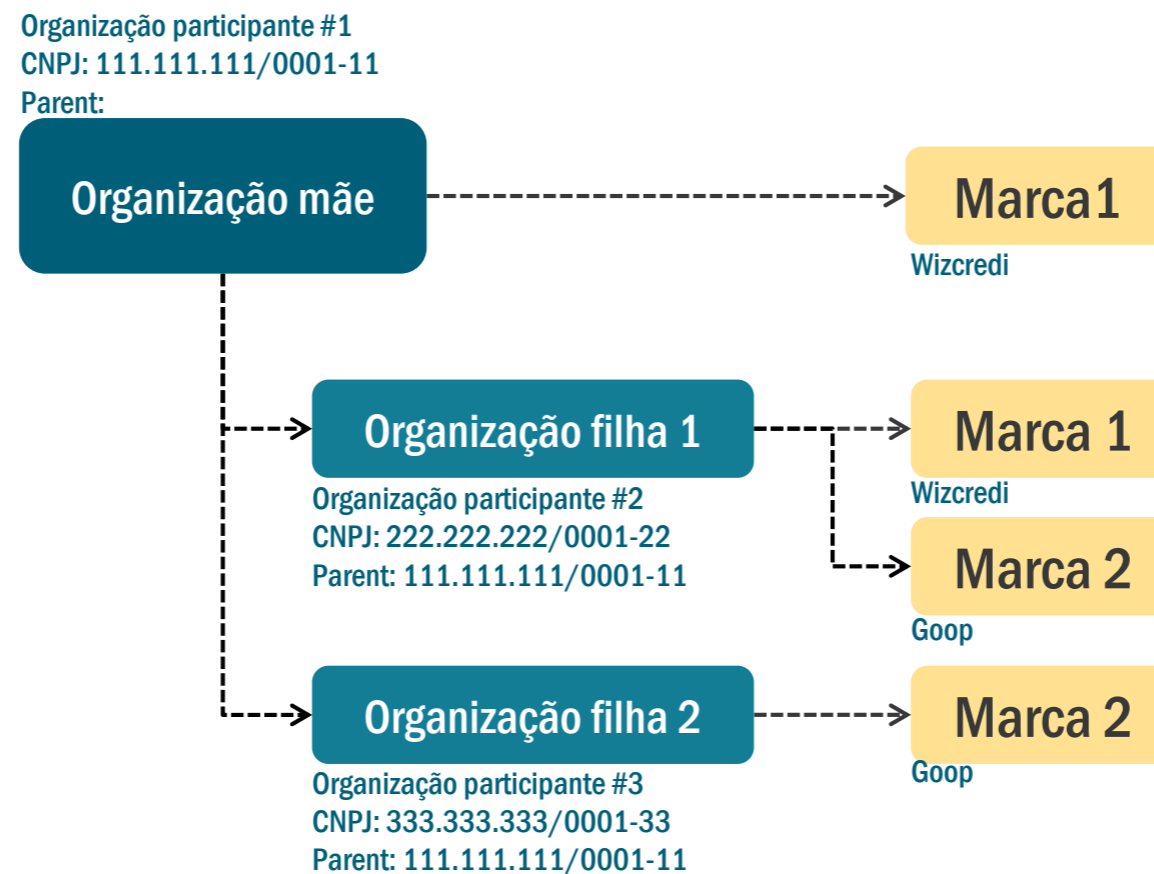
Organização participante #1
CNPJ: 111.111.111/0001-11
Parent:

Organização mãe

Marca1
Wizcredi

Organização filha 1
Organização participante #2
CNPJ: 222.222.222/0001-22
Parent: 111.111.111/0001-11

Marca 1
Wizcredi

Marca 2
Goop

Organização filha 2
Organização participante #3
CNPJ: 333.333.333/0001-33
Parent: 111.111.111/0001-11

Marca 2
Goop